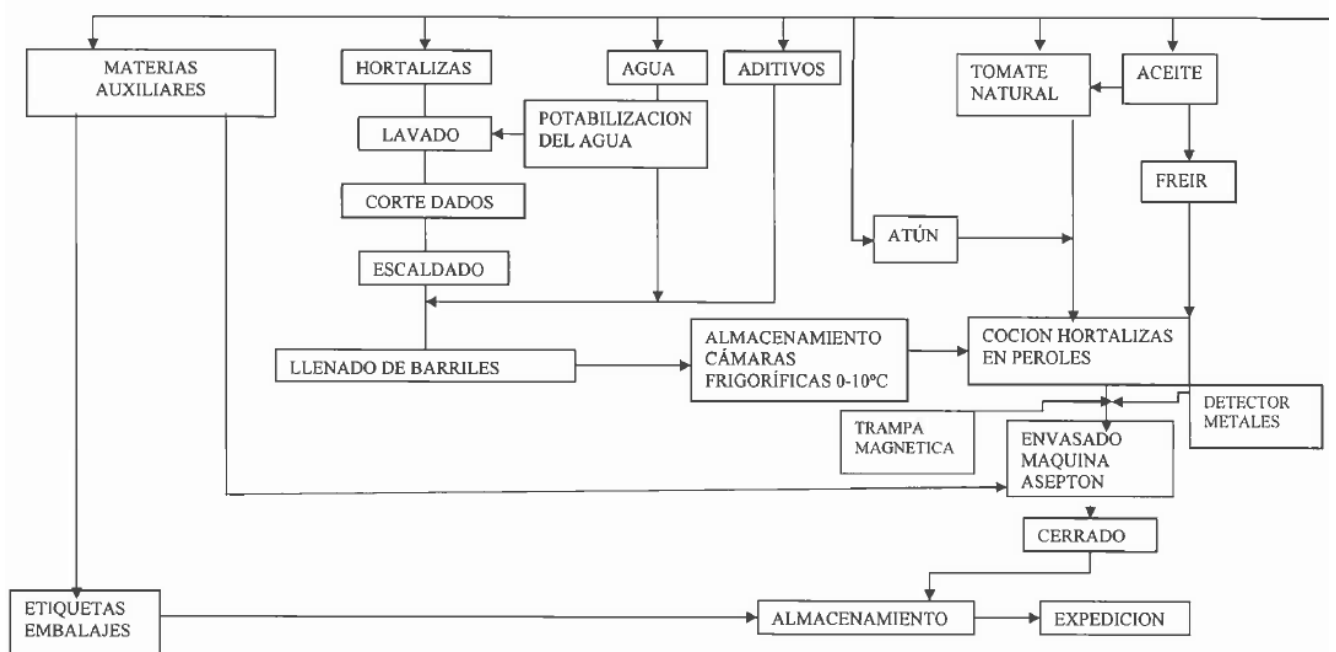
MATERIAS AUXILIARES

HORTALIZAS

AGUA

ADITIVOS

TOMATE NATURAL

ACEITE

LAVADO

POTABILIZACION DEL AGUA

CORTE DADOS

FREIR

ATÚN

ESCALDADO

LLENADO DE BARRILES

ALMACENAMIENTO CÁMARAS FRIGORÍFICAS 0-10ºC

COCION HORTALIZAS EN PEROLES

TRAMPA MAGNETICA

DETECTOR METALES

ENVASADO MAQUINA ASEPTON

CERRADO

ETIQUETAS EMBALAJES

ALMACENAMIENTO

EXPEDICION